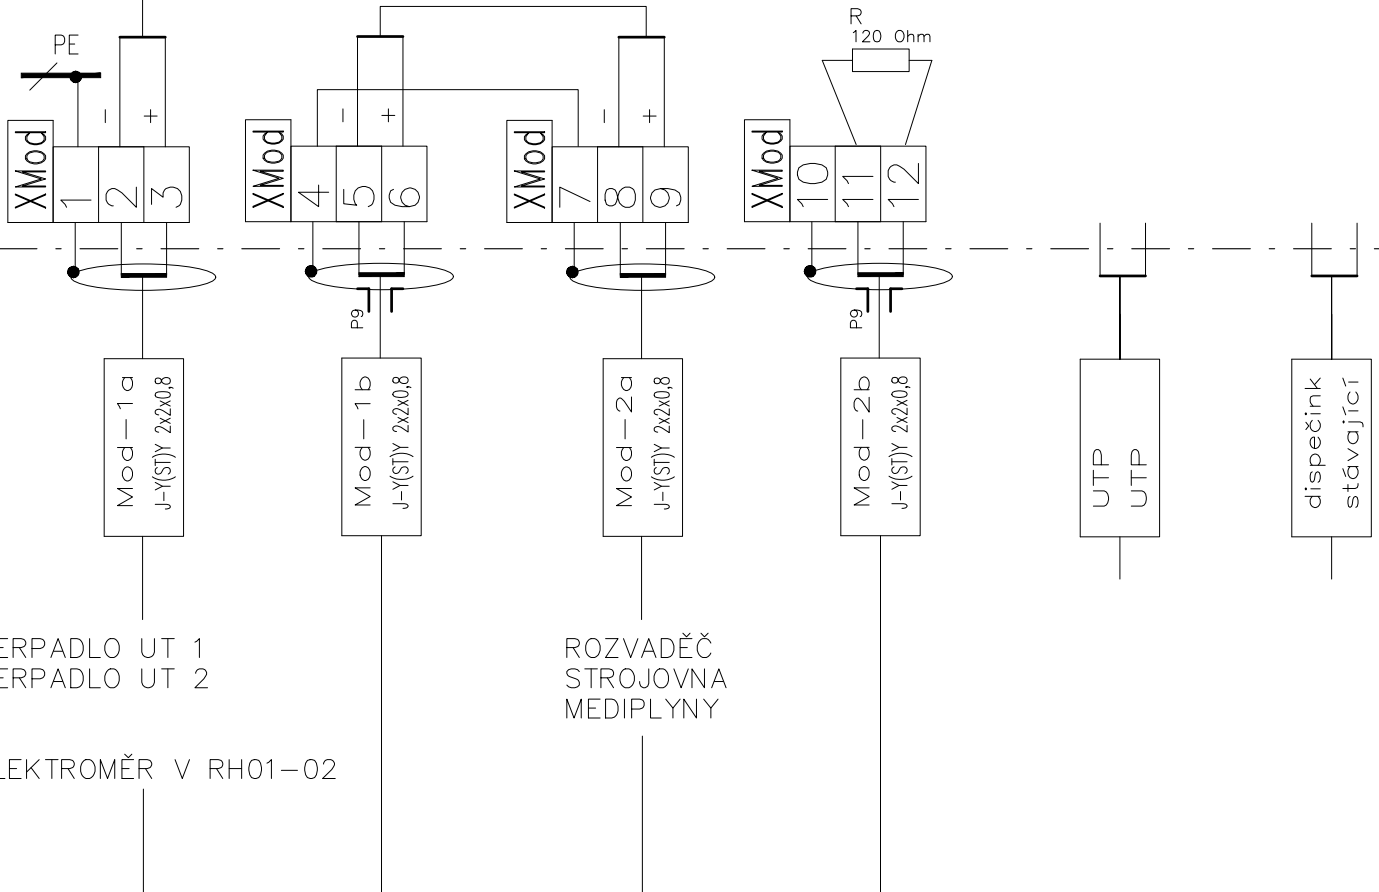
R
120 Ohm

PE

- +

XMod 1 2 3

- +

XMod 4 5 6

- +

XMod 7 8 9

XMod 10 11 12

P9

P9

Mod – 1a
J-Y(ST)Y 2x2x0,8

Mod – 1b
J-Y(ST)Y 2x2x0,8

Mod – 2a
J-Y(ST)Y 2x2x0,8

Mod – 2b
J-Y(ST)Y 2x2x0,8

UTP
UTP

dispečink
stávající

ERPADLO UT 1
ERPADLO UT 2

LEKTROMĚR V RH01–02

ROZVADĚČ
STROJOVNA
MEDIPLYNY